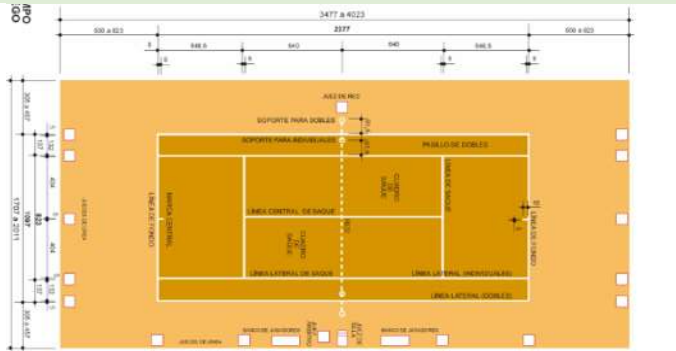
APO
IGO

3477 a 4023

500 a 823

2377

500 a 823

8

548,5

640

640

548,5

8

8

8

8

8

JUEZ DE RED

SOPORTE PARA DOBLES

SOPORTE PARA INDIVIDUALES

PASILLO DE DOBLES

LÍNEA DE FONDO

MARCA CENTRAL

LÍNEA CENTRAL DE SAQUE

CUADRO DE SAQUE

CUADRO DE SAQUE

LÍNEA DE SAQUE

LÍNEA DE FONDO

RED

LÍNEA LATERAL DE SAQUE

LÍNEA LATERAL (INDIVIDUALES)

LÍNEA LATERAL (DOBLES)

1707 a 2011

305 a 457

137

823

1097

411

411

137

305 a 457

JUEZ DE LÍNEA

JUEZ DE SILLA

JUEZ DE LÍNEA

BANCO DE JUGADORES

BANCO DE JUGADORES